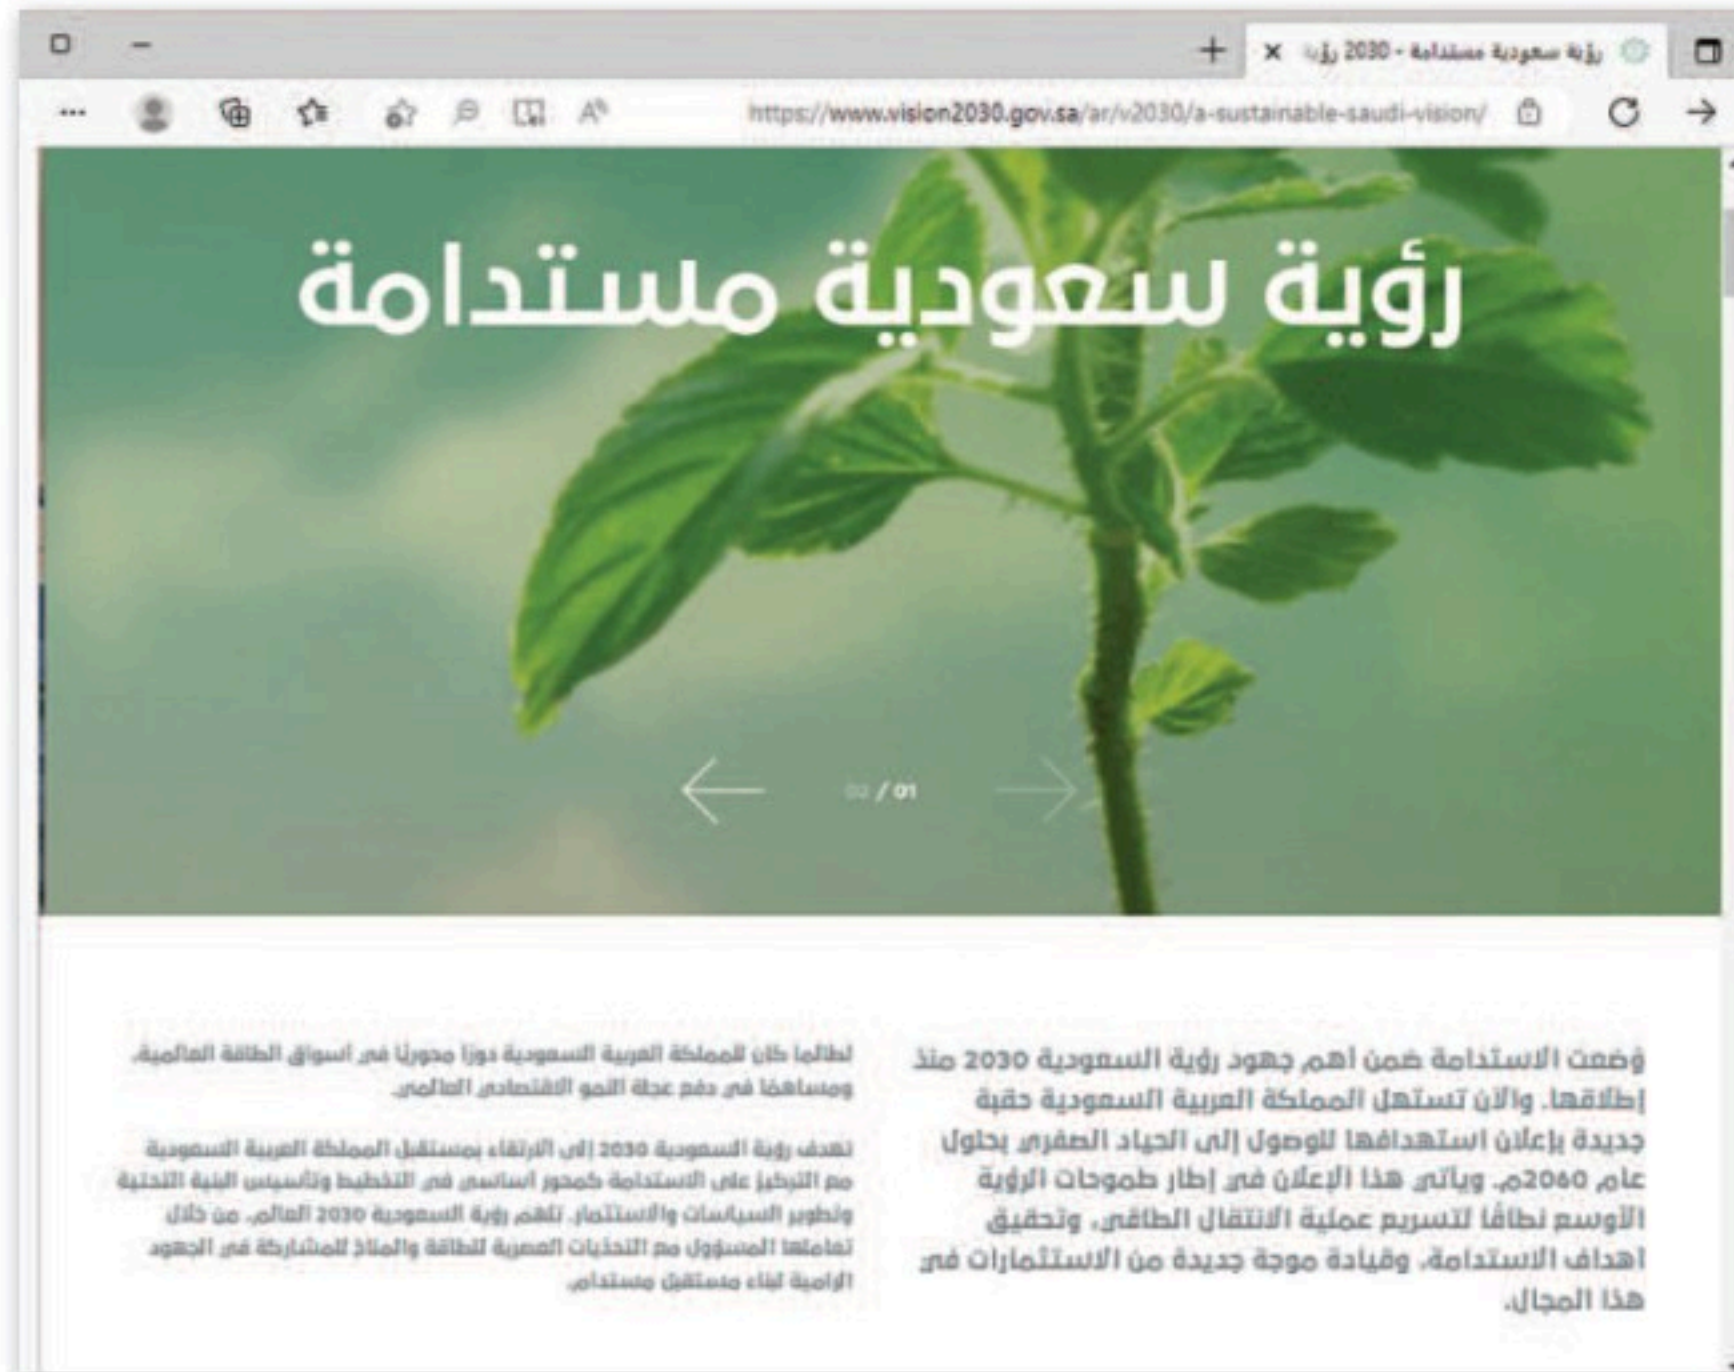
رؤية سعودية مستدامة - 2030 رؤية

https://www.vision2030.gov.sa/ar/v2030/a-sustainable-saudi-vision/

رؤية سعودية مستدامة

01 / 02

وضعت الاستدامة ضمن اهم جهود رؤية السعودية 2030 منذ إطلاقها. والآن تستهل المملكة العربية السعودية حقبة جديدة بإعلان استهدافها للوصول إلى الحياد الصفري بحلول عام 2060م. ويأتي هذا الإعلان في إطار طموحات الرؤية الأوسع نطاقًا لتسريع عملية الانتقال الطاقي، وتحقيق اهداف الاستدامة، وقيادة موجة جديدة من الاستثمارات في هذا المجال.

لطالما كان للمملكة العربية السعودية دورًا محوريًا في أسواق الطاقة العالمية، ومساهمًا في دفع عجلة النمو الاقتصادي العالمي.

تهدف رؤية السعودية 2030 إلى الارتقاء بمستقبل المملكة العربية السعودية مع التركيز على الاستدامة كمحور أساسي في التخطيط وتأسيس البنية التحتية وتطوير السياسات والاستثمار. تلهم رؤية السعودية 2030 العالم، من خلال تعاملها المسؤول مع التحديات العصرية للطاقة والمناخ للمشاركة في الجهود الرامية لبناء مستقبل مستدام.